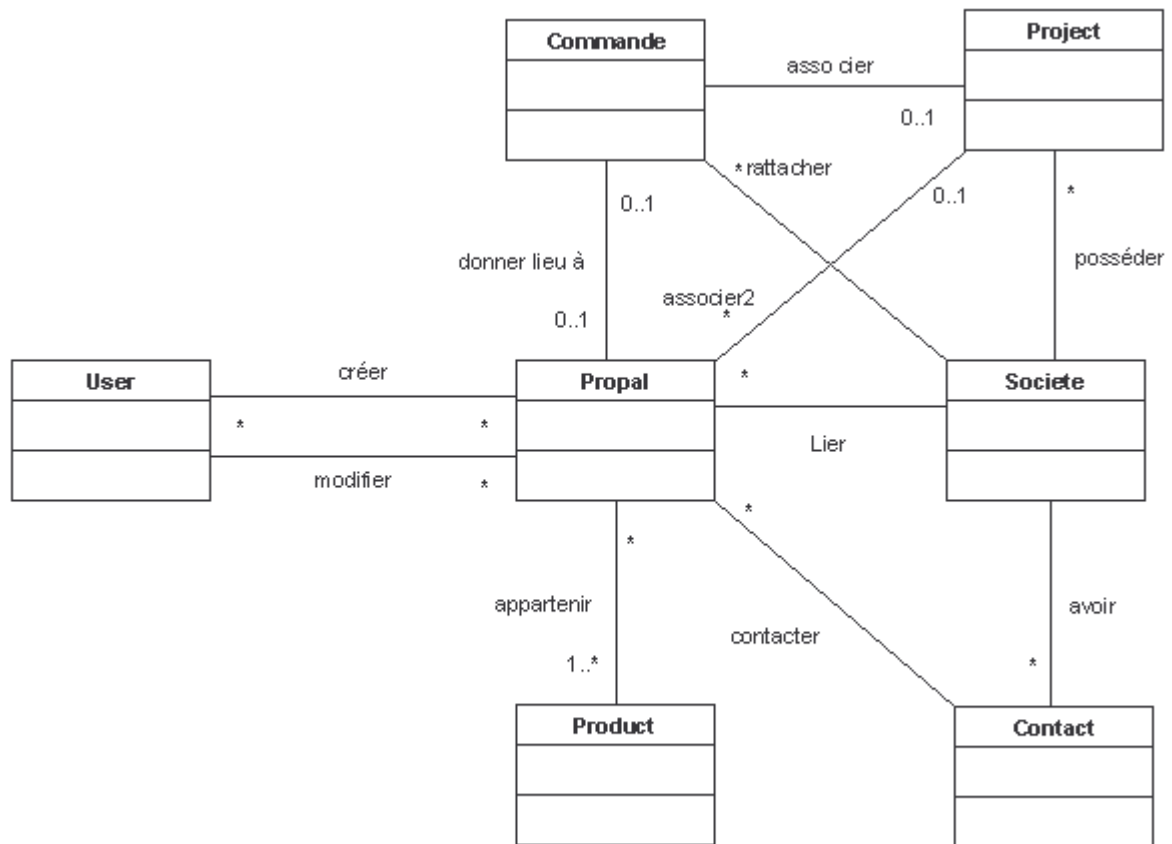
Commande

asso cier

Project

0..1

*rattacher

0..1

*

0..1

possèder

donner lieu à

associer2

*

0..1

User

créer

Propal

*

Societe

*

*

Lier

modifier

*

*

*

appartenir

contacter

avoir

1..*

*

Product

Contact